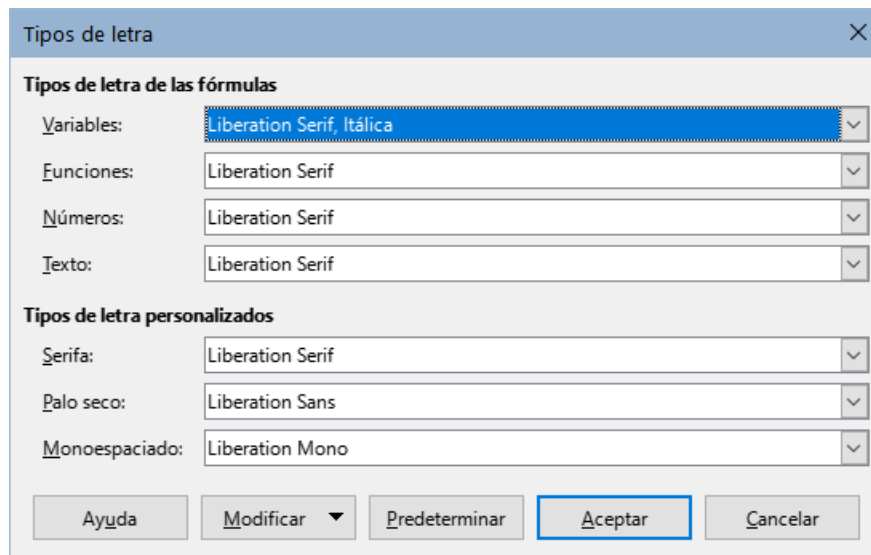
Tipos de letra

Tipos de letra de las fórmulas

Variables: Liberation Serif, Itálica

Funciones: Liberation Serif

Números: Liberation Serif

Texto: Liberation Serif

Tipos de letra personalizados

Serifa: Liberation Serif

Palo seco: Liberation Sans

Monoespaciado: Liberation Mono

Ayuda | Modificar | Predeterminar | Aceptar | Cancelar